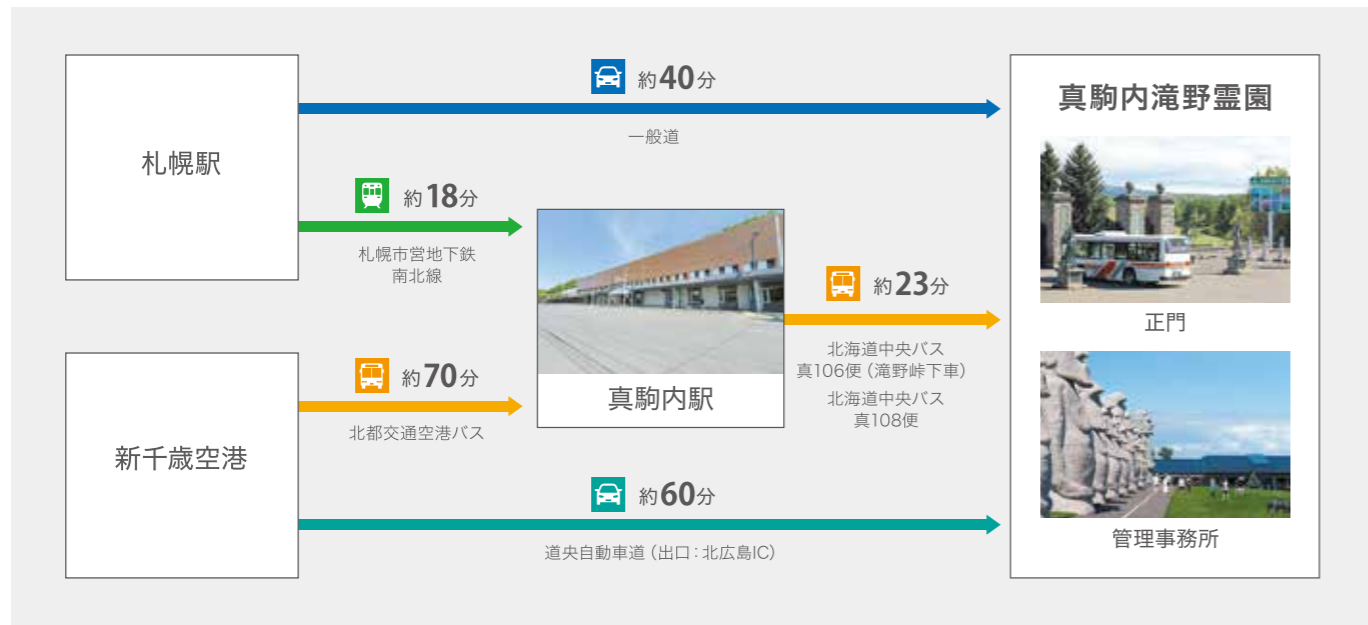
札幌駅

約40分

一般道

約18分

札幌市営地下鉄
南北線

真駒内駅

約23分

北海道中央バス
真106便（滝野峠下車）
北海道中央バス
真108便

新千歳空港

約70分

北都交通空港バス

約60分

道央自動車道（出口：北広島IC）

真駒内滝野霊園

正門

管理事務所